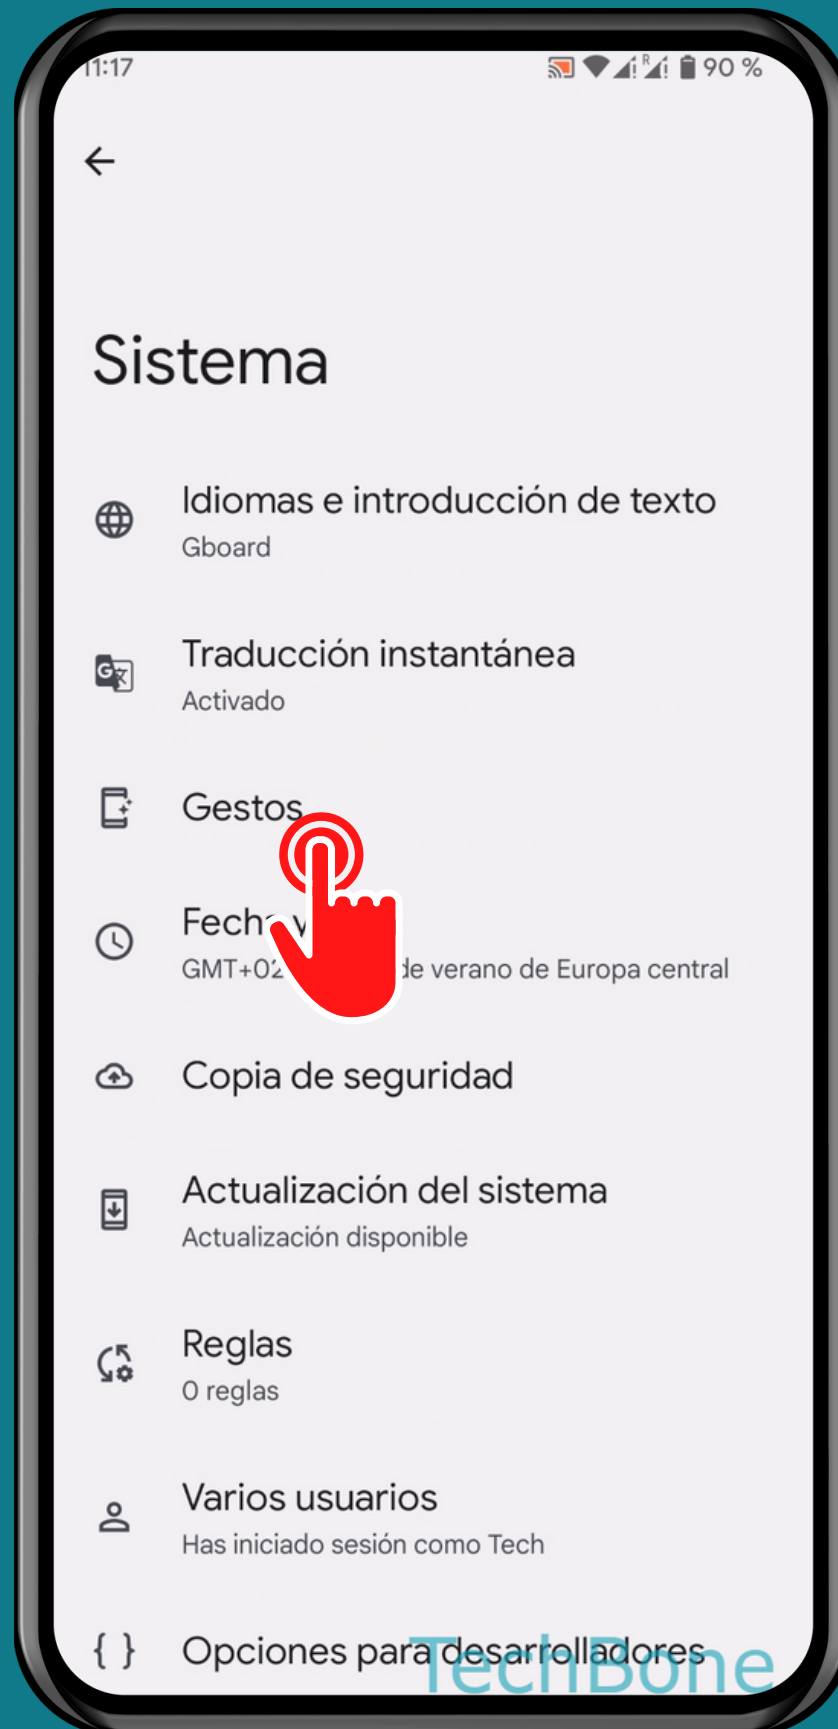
11:17

90 %

Sistema

Idiomas e introducción de texto
Gboard

Traducción instantánea
Activado

Gestos

Fecha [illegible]
GMT+02 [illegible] de verano de Europa central

Copia de seguridad

Actualización del sistema
Actualización disponible

Reglas
0 reglas

Varios usuarios
Has iniciado sesión como Tech

Opciones para desarrolladores

TechBone